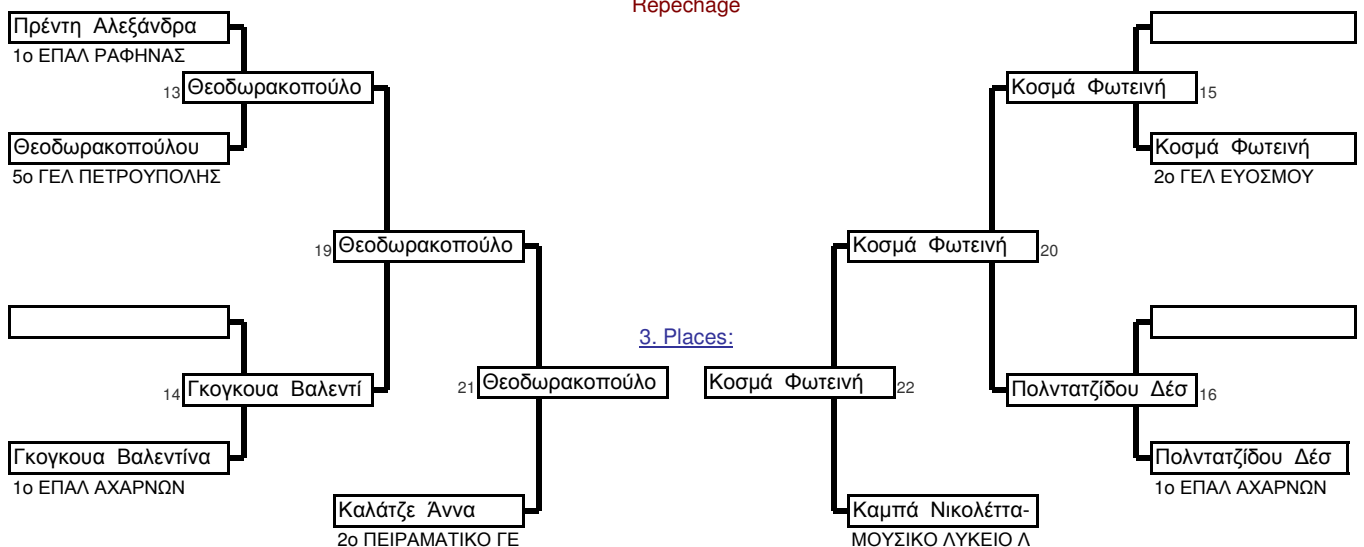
Repechage

Πρέντη Αλεξάνδρα
1ο ΕΠΑΛ ΡΑΦΗΝΑΣ

13 Θεοδωρακοπούλο

Θεοδωρακοπούλου
5ο ΓΕΛ ΠΕΤΡΟΥΠΟΛΗΣ

19 Θεοδωρακοπούλο

14 Γκογκουα Βαλεντί

Γκογκουα Βαλεντίνα
1ο ΕΠΑΛ ΑΧΑΡΝΩΝ

21 Θεοδωρακοπούλο

Καλάτζε Άννα
2ο ΠΕΙΡΑΜΑΤΙΚΟ ΓΕ

3. Places:

Κοσμά Φωτεινή 22

Καμπά Νικολέττα-
ΜΟΥΣΙΚΟ ΛΥΚΕΙΟ Λ

Κοσμά Φωτεινή 15

Κοσμά Φωτεινή
2ο ΓΕΛ ΕΥΟΣΜΟΥ

Κοσμά Φωτεινή 20

Πολντατζίδου Δέσ 16

Πολντατζίδου Δέσ
1ο ΕΠΑΛ ΑΧΑΡΝΩΝ